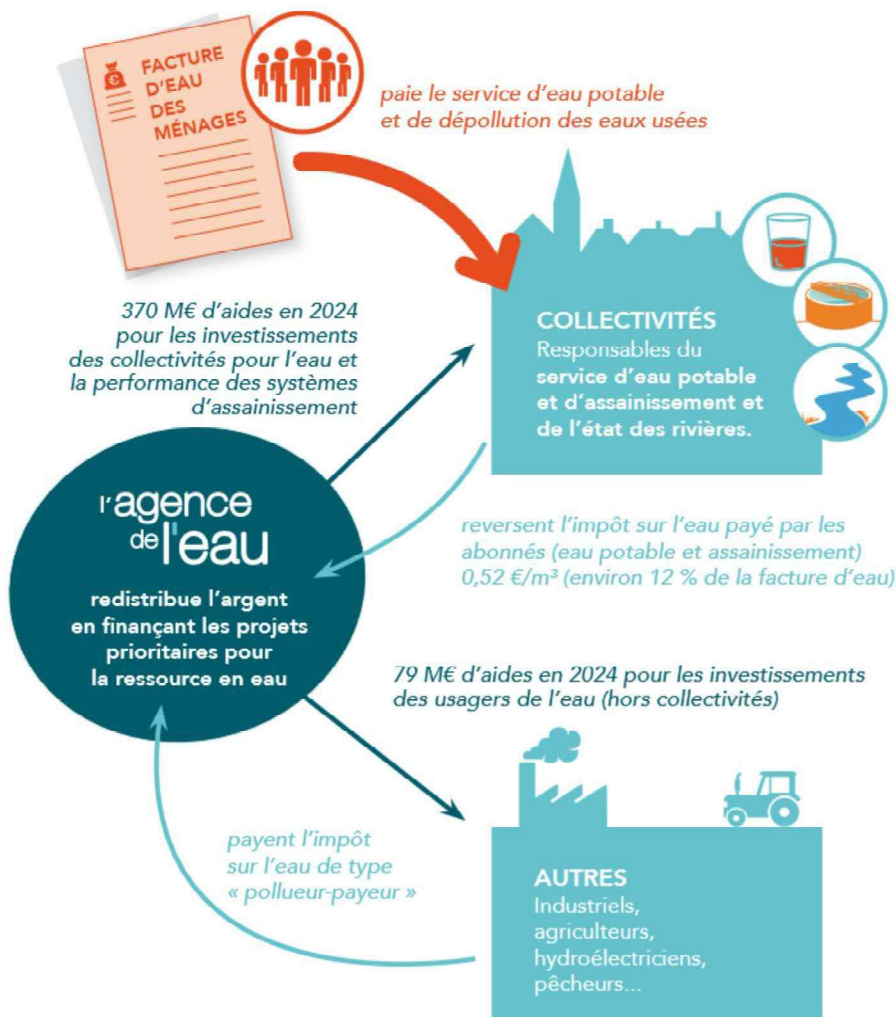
FACTURE D'EAU DES MÉNAGES

paie le service d'eau potable et de dépollution des eaux usées

370 M€ d'aides en 2024 pour les investissements des collectivités pour l'eau et la performance des systèmes d'assainissement

COLLECTIVITÉS
Responsables du service d'eau potable et d'assainissement et de l'état des rivières.

l'agence de l'eau

redistribue l'argent en finançant les projets prioritaires pour la ressource en eau

reversent l'impôt sur l'eau payé par les abonnés (eau potable et assainissement) 0,52 €/m³ (environ 12 % de la facture d'eau)

79 M€ d'aides en 2024 pour les investissements des usagers de l'eau (hors collectivités)

payent l'impôt sur l'eau de type « pollueur-payeur »

AUTRES
Industriels, agriculteurs, hydroélectriciens, pêcheurs...